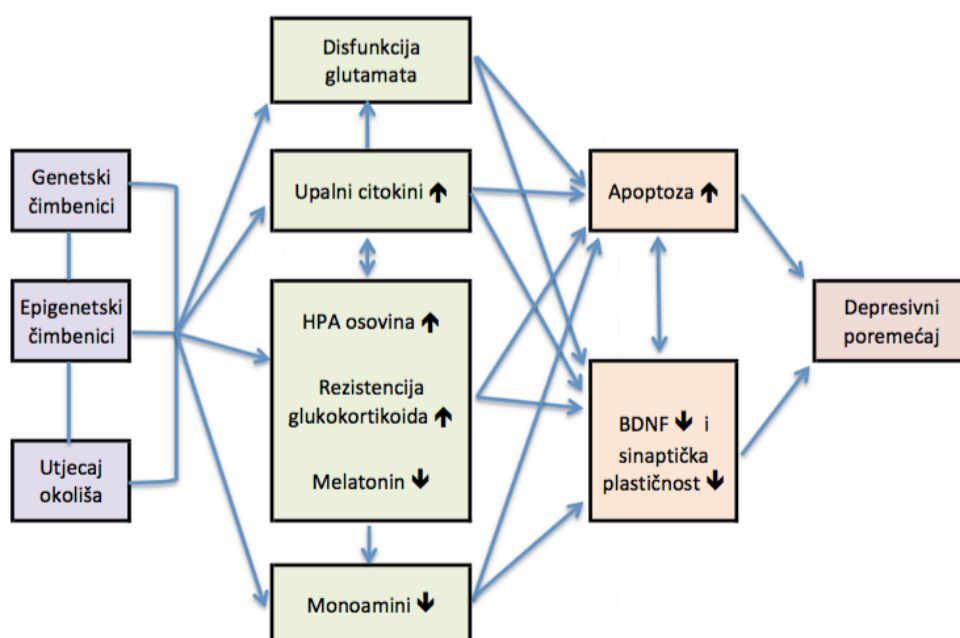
Genetski čimbenici

Epigenetski čimbenici

Utjecaj okoliša

Disfunkcija glutamata

Upalni citokini ↑

HPA osovina ↑

Rezistencija glukokortikoida ↑

Melatonin ↓

Monoamini ↓

Apoptoza ↑

BDNF ↓ i sinaptička plastičnost ↓

Depresivni poremećaj